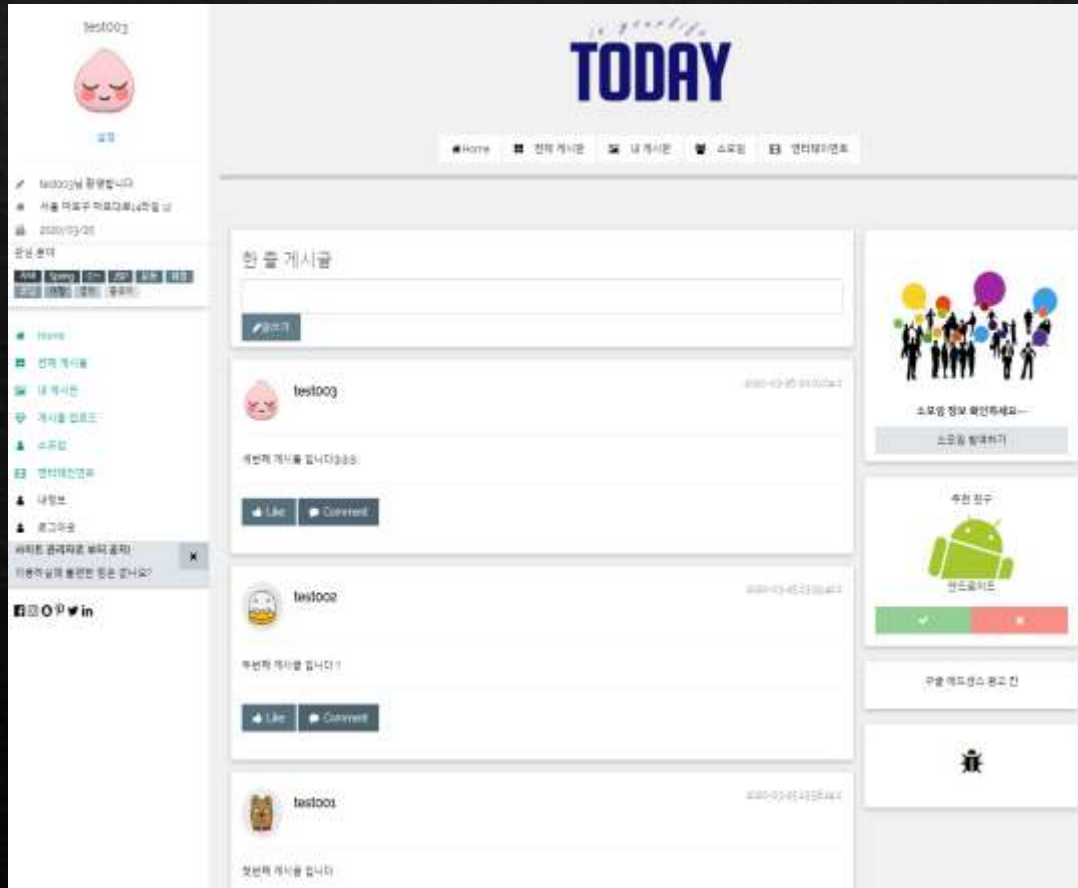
test003

설정

test003님 환영합니다
서울 마포구 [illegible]
2020/03/20
관심 분야
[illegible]

Home
전체 게시물
내 게시판
게시물 업로드
소모임
엔터테인먼트
내정보
로그아웃
사이트 관리자로 부터 공지
이용하실때 불편한 점은 없나요?
×

TODAY

Home 전체 게시판 내 게시판 소모임 엔터테인먼트

한 줄 게시글

글쓰기

test003
2020-03-05 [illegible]
세번째 게시물 입니다333
Like Comment

test002
2020-03-05 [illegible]
두번째 게시물 입니다 !
Like Comment

test001
2020-03-05 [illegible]
첫번째 게시물 입니다

소모임 정보 확인하세요~
소모임 참여하기

추천 친구
안드로이드

구글 애드센스 광고 칸